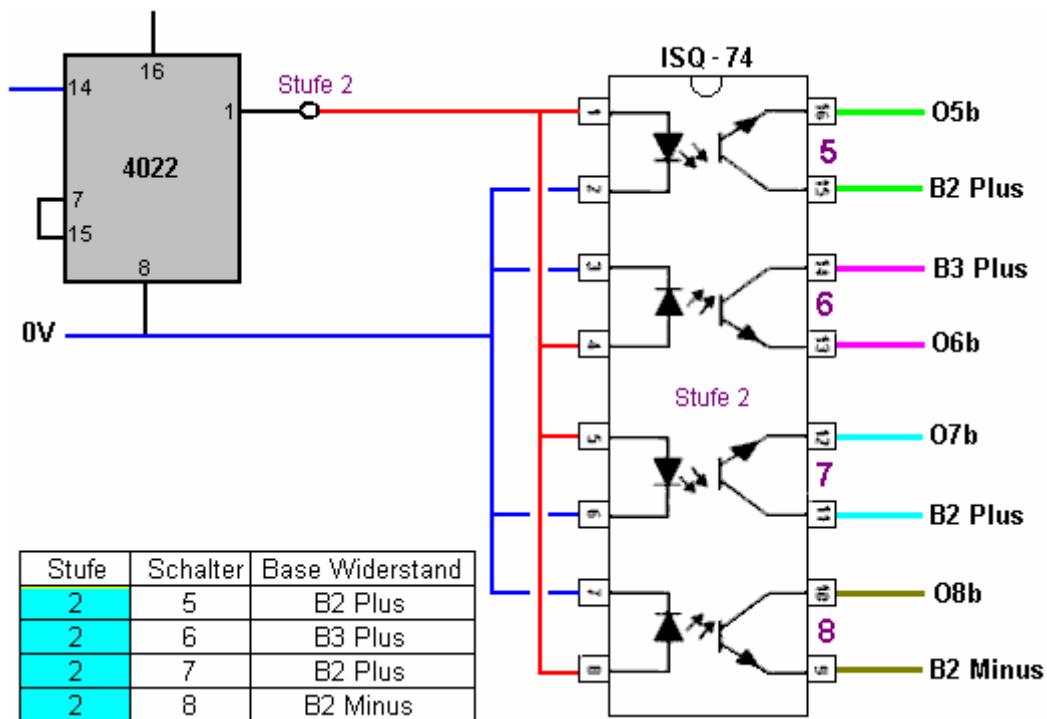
16
14
4022
7
15
8
1
Stufe 2
0V
ISQ - 74
1
2
3
4
5
6
7
8
16
15
14
13
12
11
10
9
O5b
5
B2 Plus
B3 Plus
6
O6b
Stufe 2
O7b
7
B2 Plus
O8b
8
B2 Minus

| Stufe | Schalter | Base Widerstand |
|---|---|---|
| 2 | 5 | B2 Plus |
| 2 | 6 | B3 Plus |
| 2 | 7 | B2 Plus |
| 2 | 8 | B2 Minus |